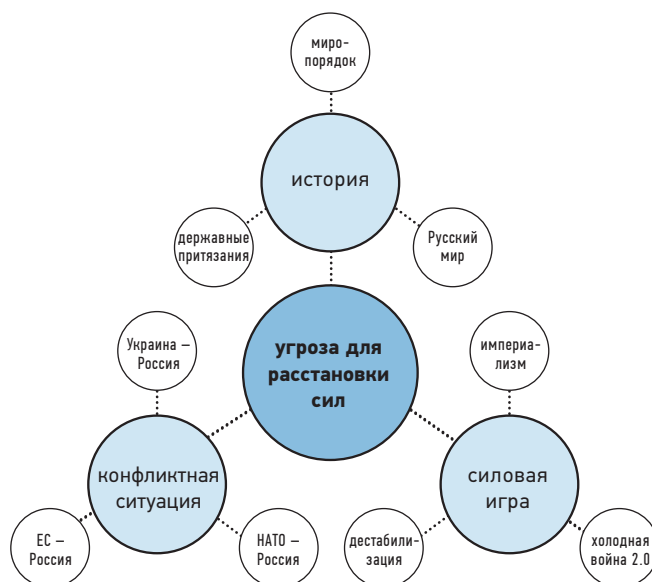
миропорядок

история

державные притязания

Русский мир

угроза для расстановки сил

Украина – Россия

империализм

конфликтная ситуация

силовая игра

ЕС – Россия

НАТО – Россия

дестабилизация

холодная война 2.0